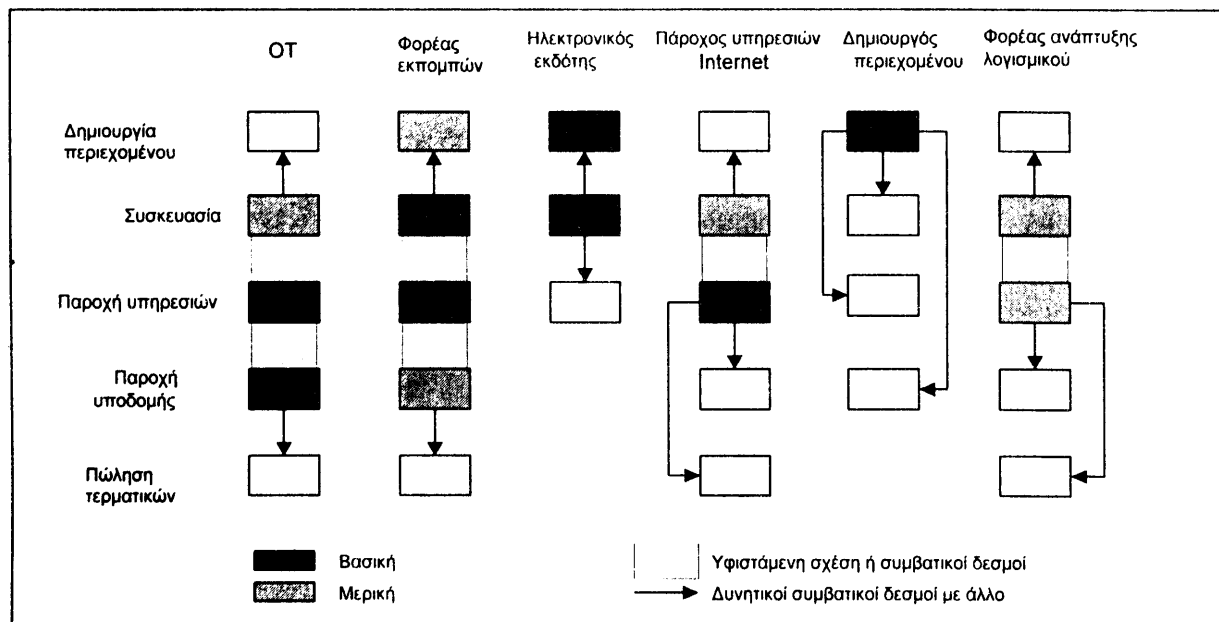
ΟΤ

Φορέας εκπομπών

Ηλεκτρονικός εκδότης

Πάροχος υπηρεσιών Internet

Δημιουργός περιεχομένου

Φορέας ανάπτυξης λογισμικού

Δημιουργία περιεχομένου

Συσκευασία

Παροχή υπηρεσιών

Παροχή υποδομής

Πώληση τερματικών

Βασική

Μερική

Υφιστάμενη σχέση ή συμβατικοί δεσμοί

Δυνητικοί συμβατικοί δεσμοί με άλλο